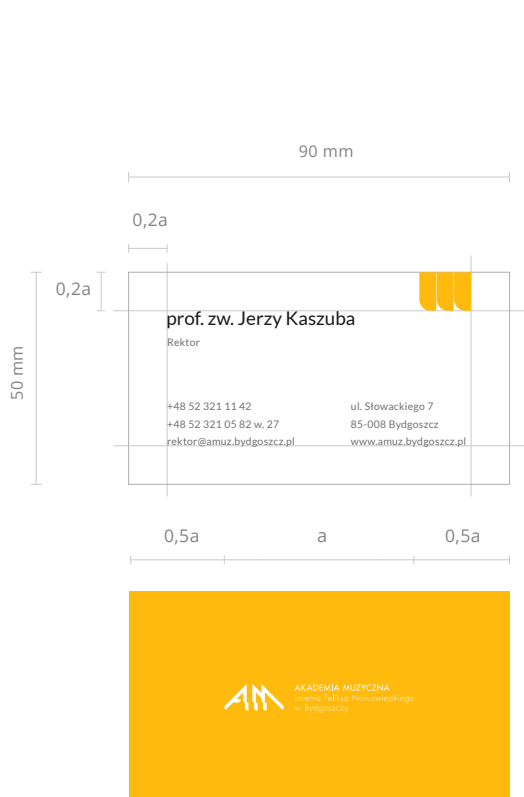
90 mm

0,2a

0,2a

50 mm

prof. zw. Jerzy Kaszuba

Rektor

+48 52 321 11 42
+48 52 321 05 82 w. 27
rektor@amuz.bydgoszcz.pl

ul. Słowackiego 7
85-008 Bydgoszcz
www.amuz.bydgoszcz.pl

0,5a a 0,5a

AM

AKADEMIA MUZYCZNA
imienia Feliksa Nowowiejskiego
w Bydgoszczy